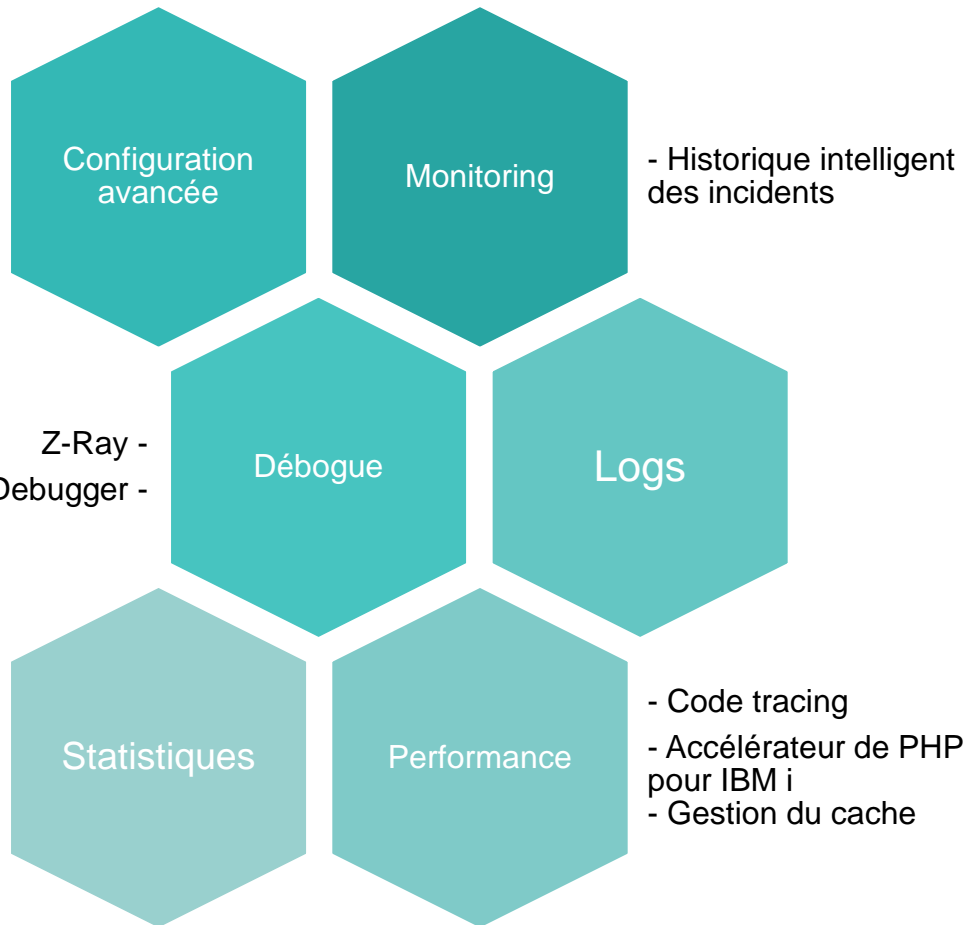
Configuration avancée

Monitoring

- Historique intelligent des incidents

Z-Ray -
Debugger -

Débogue

Logs

Statistiques

Performance

- Code tracing
- Accélérateur de PHP pour IBM i
- Gestion du cache